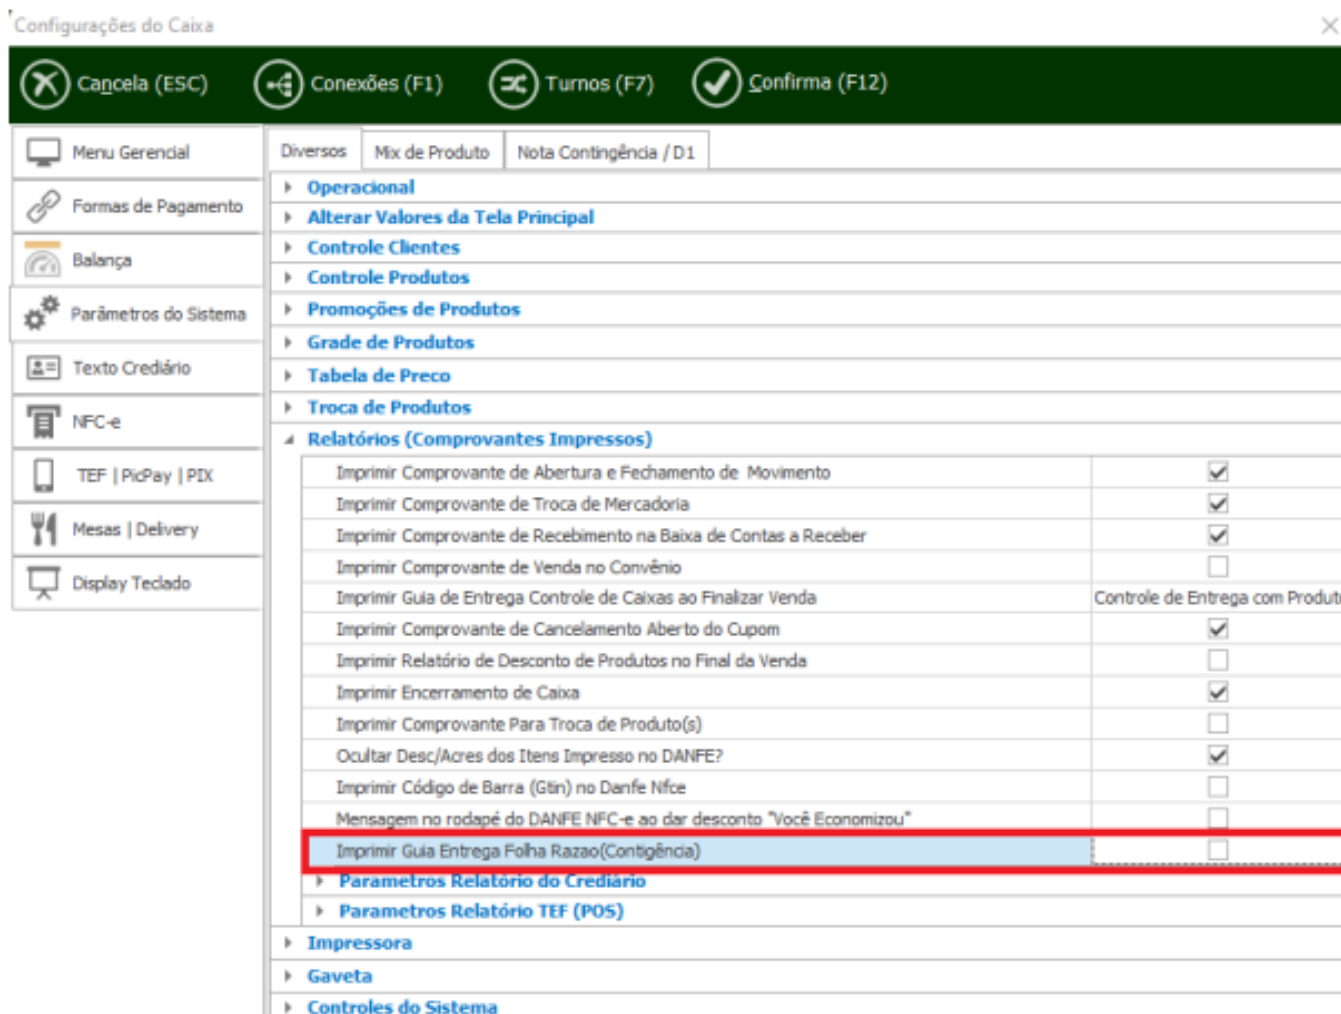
Configurações do Caixa

Cancela (ESC)   Conexões (F1)   Turnos (F7)   Confirma (F12)

Menu Gerencial
Formas de Pagamento
Balança
Parâmetros do Sistema
Texto Crediário
NFC-e
TEF | PicPay | PIX
Mesas | Delivery
Display Teclado

Diversos   Mix de Produto   Nota Contingência / D1

Operacional
Alterar Valores da Tela Principal
Controle Clientes
Controle Produtos
Promoções de Produtos
Grade de Produtos
Tabela de Preco
Troca de Produtos
Relatórios (Comprovantes Impressos)

| | |
|---|---|
| Imprimir Comprovante de Abertura e Fechamento de Movimento | ☑ |
| Imprimir Comprovante de Troca de Mercadoria | ☑ |
| Imprimir Comprovante de Recebimento na Baixa de Contas a Receber | ☑ |
| Imprimir Comprovante de Venda no Convênio | ☐ |
| Imprimir Guia de Entrega Controle de Caixas ao Finalizar Venda | Controle de Entrega com Produt |
| Imprimir Comprovante de Cancelamento Aberto do Cupom | ☑ |
| Imprimir Relatório de Desconto de Produtos no Final da Venda | ☐ |
| Imprimir Encerramento de Caixa | ☑ |
| Imprimir Comprovante Para Troca de Produto(s) | ☐ |
| Ocultar Desc/Acres dos Itens Impresso no DANFE? | ☑ |
| Imprimir Código de Barra (Gtin) no Danfe Nfce | ☐ |
| Mensagem no rodapé do DANFE NFC-e ao dar desconto "Você Economizou" | ☐ |
| Imprimir Guia Entrega Folha Razao(Contigência) | ☐ |

Parametros Relatório do Crediário
Parametros Relatório TEF (POS)
Impressora
Gaveta
Controles do Sistema